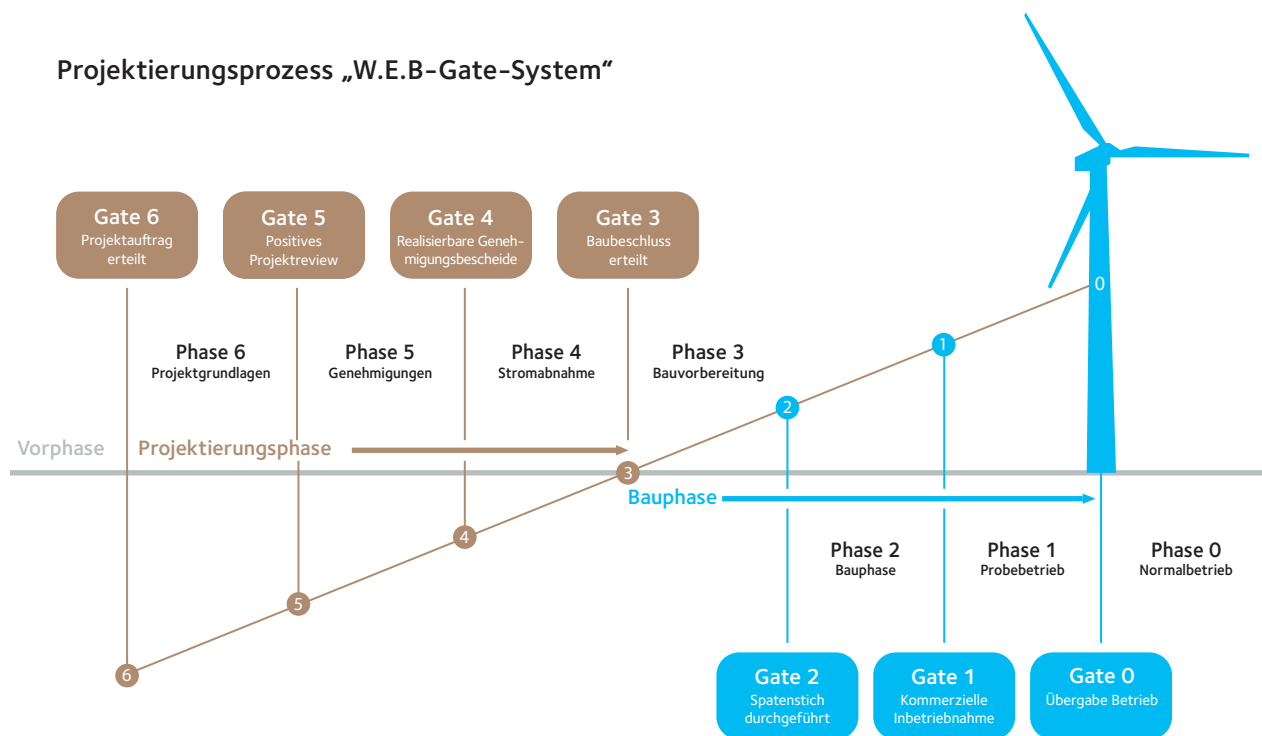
Projektierungsprozess „W.E.B-Gate-System“

Gate 6
Projektauftrag erteilt

Gate 5
Positives Projektreview

Gate 4
Realisierbare Genehmigungsbescheide

Gate 3
Baubeschluss erteilt

0

1

Phase 6
Projektgrundlagen

Phase 5
Genehmigungen

Phase 4
Stromabnahme

Phase 3
Bauvorbereitung

2

Vorphase

Projektierungsphase

3

Bauphase

4

Phase 2
Bauphase

Phase 1
Probebetrieb

Phase 0
Normalbetrieb

5

6

Gate 2
Spatenstich durchgeführt

Gate 1
Kommerzielle Inbetriebnahme

Gate 0
Übergabe Betrieb